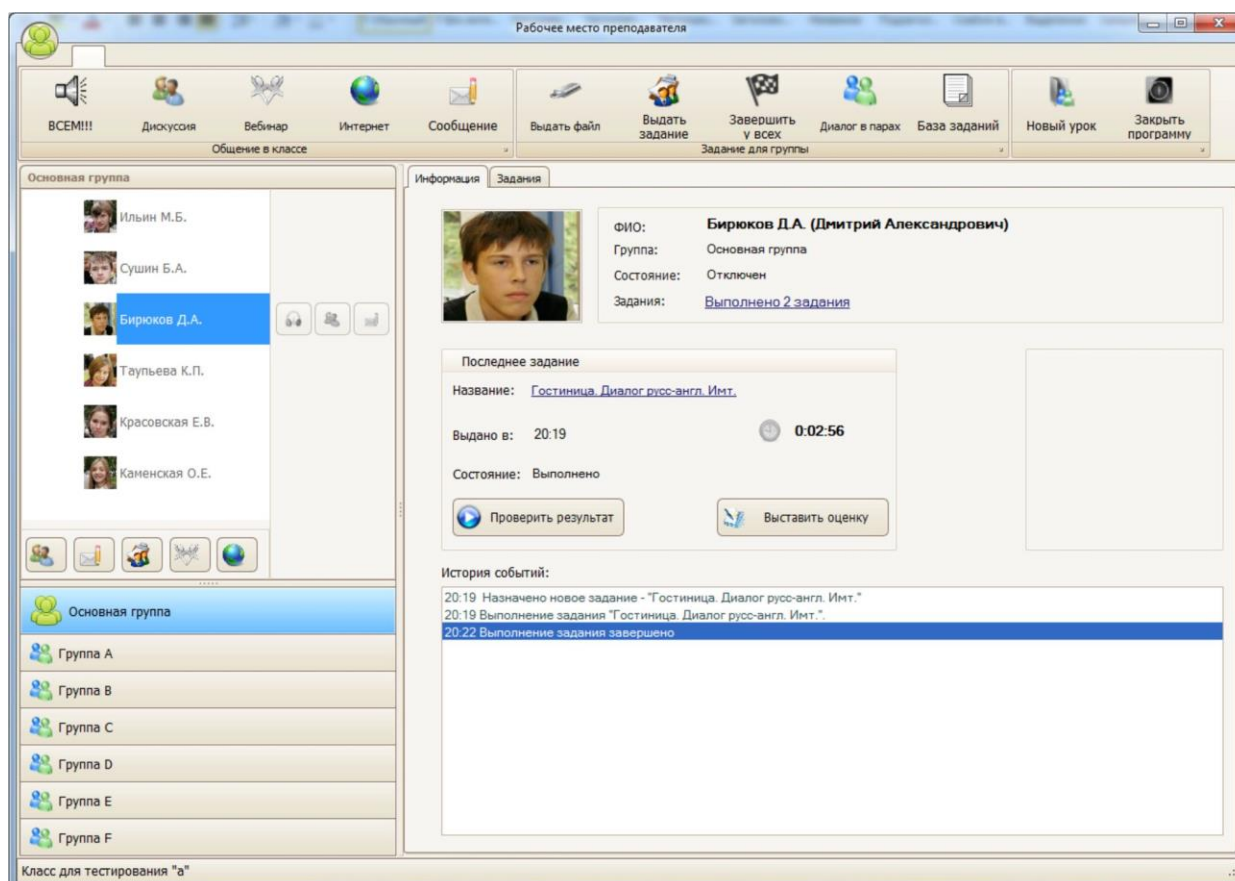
Рабочее место преподавателя

ВСЕМ!!! Дискуссия Вебинар Интернет Сообщение
Общение в классе

Выдать файл Выдать задание Завершить у всех Диалог в парах База заданий
Задание для группы

Новый урок Закрыть программу

Основная группа

Ильин М.Б.
Сушин Б.А.
Бирюков Д.А.
Таупьева К.П.
Красовская Е.В.
Каменская О.Е.

Основная группа
Группа A
Группа B
Группа C
Группа D
Группа E
Группа F

Информация Задания

ФИО: Бирюков Д.А. (Дмитрий Александрович)
Группа: Основная группа
Состояние: Отключен
Задания: Выполнено 2 задания

Последнее задание
Название: Гостиница. Диалог русс-англ. Имт.
Выдано в: 20:19
0:02:56
Состояние: Выполнено
Проверить результат
Выставить оценку

История событий:
20:19 Назначено новое задание - "Гостиница. Диалог русс-англ. Имт."
20:19 Выполнение задания "Гостиница. Диалог русс-англ. Имт.".
20:22 Выполнение задания завершено

Класс для тестирования "а"